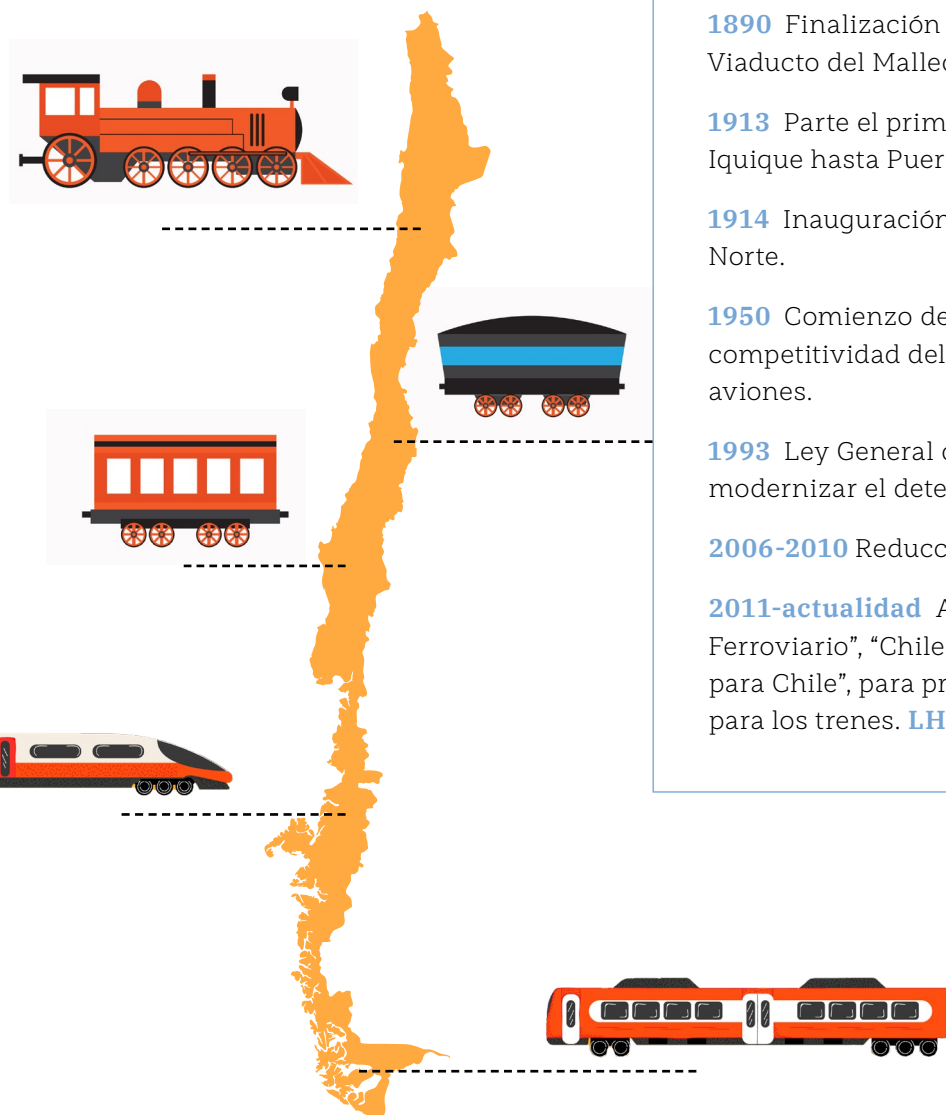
**1890** Finalización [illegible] Viaducto del Mallec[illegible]

**1913** Parte el prim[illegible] Iquique hasta Puer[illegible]

**1914** Inauguración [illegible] Norte.

**1950** Comienzo de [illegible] competitividad del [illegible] aviones.

**1993** Ley General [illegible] modernizar el dete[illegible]

**2006-2010** Reducc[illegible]

**2011-actualidad** A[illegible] Ferroviario", "Chile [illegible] para Chile", para pr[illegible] para los trenes. **LH**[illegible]